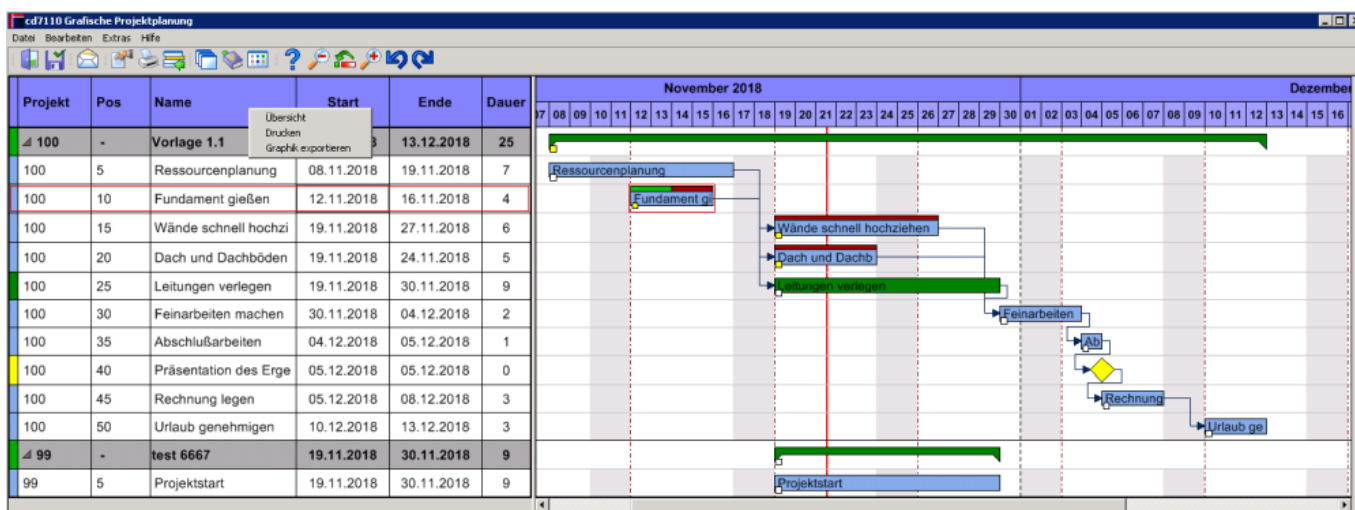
cd7110 Grafische Projektplanung

Datei Bearbeiten Extras Hilfe

| Projekt | Pos | Name | Start | Ende | Dauer |
|---|---|---|---|---|---|
| 100 | - | Vorlage 1.1 | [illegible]3 | 13.12.2018 | 25 |
| 100 | 5 | Ressourcenplanung | 08.11.2018 | 19.11.2018 | 7 |
| 100 | 10 | Fundament gießen | 12.11.2018 | 16.11.2018 | 4 |
| 100 | 15 | Wände schnell hochzi | 19.11.2018 | 27.11.2018 | 6 |
| 100 | 20 | Dach und Dachböden | 19.11.2018 | 24.11.2018 | 5 |
| 100 | 25 | Leitungen verlegen | 19.11.2018 | 30.11.2018 | 9 |
| 100 | 30 | Feinarbeiten machen | 30.11.2018 | 04.12.2018 | 2 |
| 100 | 35 | Abschlußarbeiten | 04.12.2018 | 05.12.2018 | 1 |
| 100 | 40 | Präsentation des Erge | 05.12.2018 | 05.12.2018 | 0 |
| 100 | 45 | Rechnung legen | 05.12.2018 | 08.12.2018 | 3 |
| 100 | 50 | Urlaub genehmigen | 10.12.2018 | 13.12.2018 | 3 |
| 99 | - | test 6667 | 19.11.2018 | 30.11.2018 | 9 |
| 99 | 5 | Projektstart | 19.11.2018 | 30.11.2018 | 9 |

Übersicht
Drucken
Graphik exportieren

November 2018
Dezember

07 08 09 10 11 12 13 14 15 16 17 18 19 20 21 22 23 24 25 26 27 28 29 30 01 02 03 04 05 06 07 08 09 10 11 12 13 14 15 16

Ressourcenplanung
Fundament gi
Wände schnell hochziehen
Dach und Dachb
Leitungen verlegen
Feinarbeiten
Ab
Rechnung
Urlaub ge
Projektstart